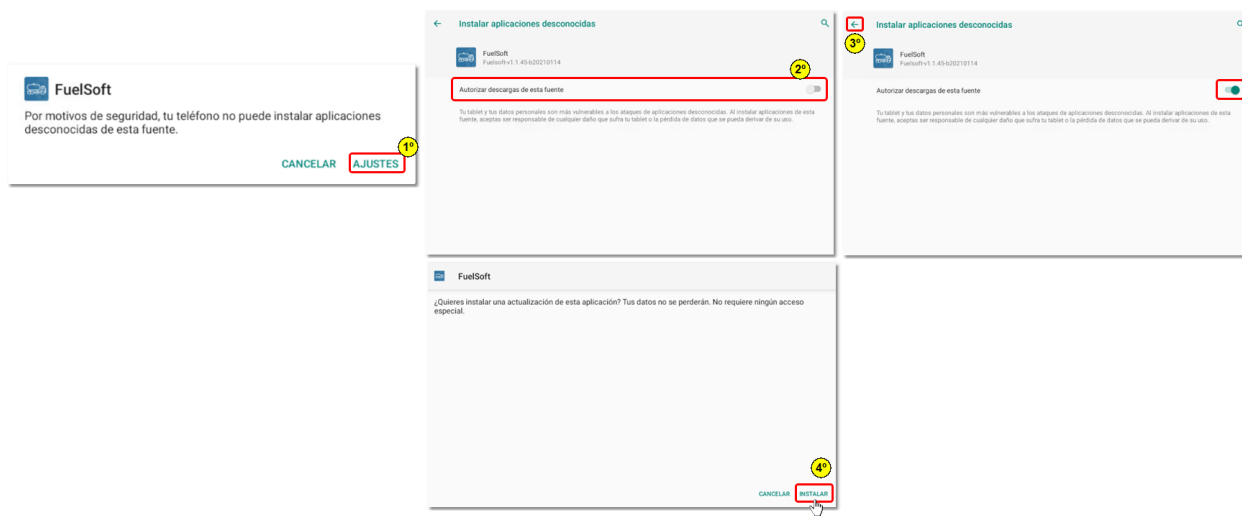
FuelSoft

Por motivos de seguridad, tu teléfono no puede instalar aplicaciones desconocidas de esta fuente.

CANCELAR AJUSTES

1º

Instalar aplicaciones desconocidas

FuelSoft
Fuelsoft-v1.1.45-b20210114

2º

Autorizar descargas de esta fuente

Tu tablet y tus datos personales son más vulnerables a los ataques de aplicaciones desconocidas. Al instalar aplicaciones de esta fuente, aceptas ser responsable de cualquier daño que sufra tu tablet o la pérdida de datos que se pueda derivar de su uso.

3º

Instalar aplicaciones desconocidas

FuelSoft
Fuelsoft-v1.1.45-b20210114

Autorizar descargas de esta fuente

Tu tablet y tus datos personales son más vulnerables a los ataques de aplicaciones desconocidas. Al instalar aplicaciones de esta fuente, aceptas ser responsable de cualquier daño que sufra tu tablet o la pérdida de datos que se pueda derivar de su uso.

FuelSoft

¿Quieres instalar una actualización de esta aplicación? Tus datos no se perderán. No requiere ningún acceso especial.

4º

CANCELAR INSTALAR